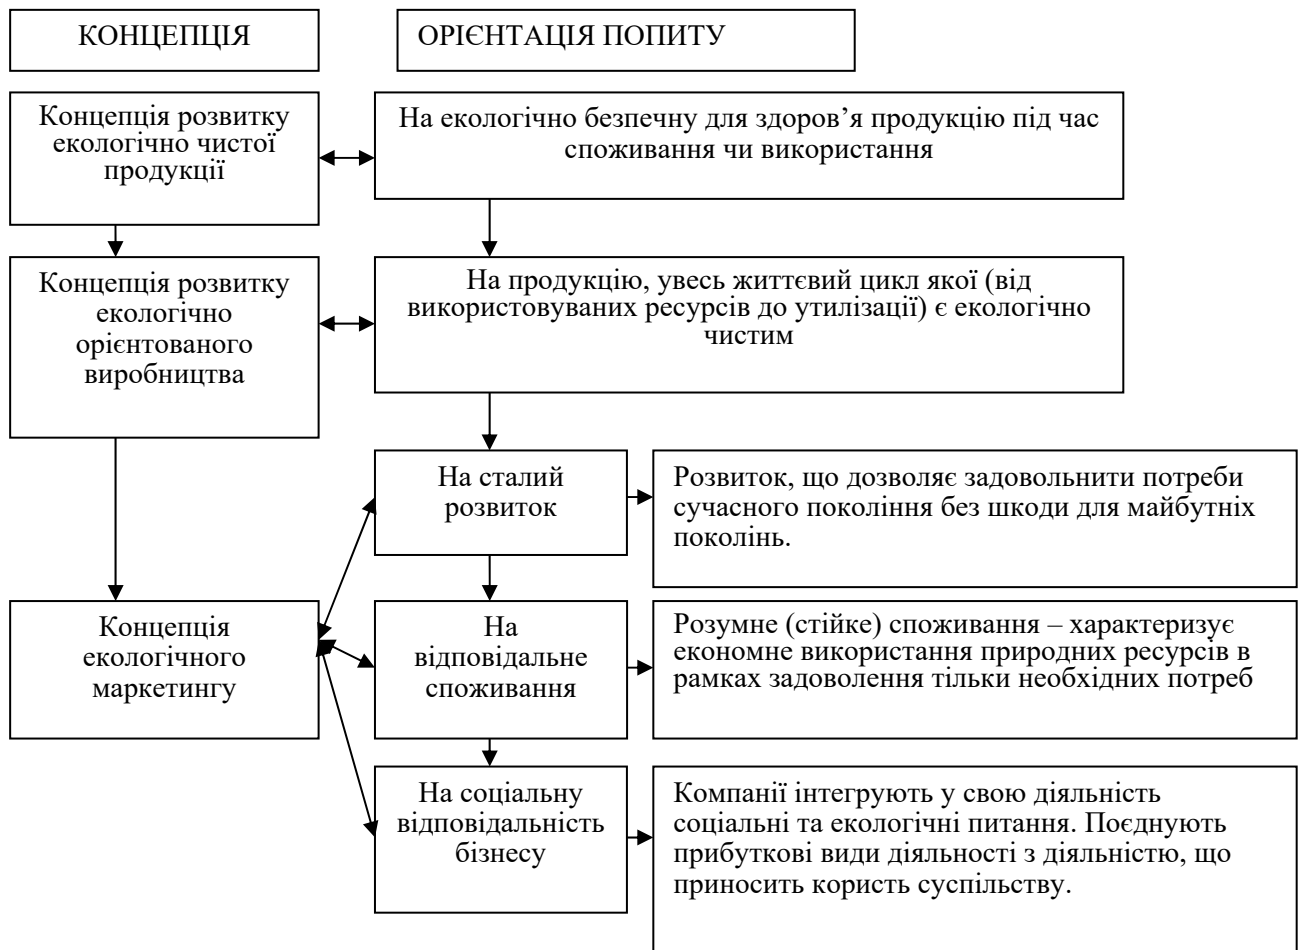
КОНЦЕПЦІЯ

ОРІЄНТАЦІЯ ПОПИТУ

Концепція розвитку екологічно чистої продукції

На екологічно безпечну для здоров’я продукцію під час споживання чи використання

Концепція розвитку екологічно орієнтованого виробництва

На продукцію, увесь життєвий цикл якої (від використовуваних ресурсів до утилізації) є екологічно чистим

На сталий розвиток

Розвиток, що дозволяє задовольнити потреби сучасного покоління без шкоди для майбутніх поколінь.

Концепція екологічного маркетингу

На відповідальне споживання

Розумне (стійке) споживання – характеризує економне використання природних ресурсів в рамках задоволення тільки необхідних потреб

На соціальну відповідальність бізнесу

Компанії інтегрують у свою діяльність соціальні та екологічні питання. Поєднують прибуткові види діяльності з діяльністю, що приносить користь суспільству.